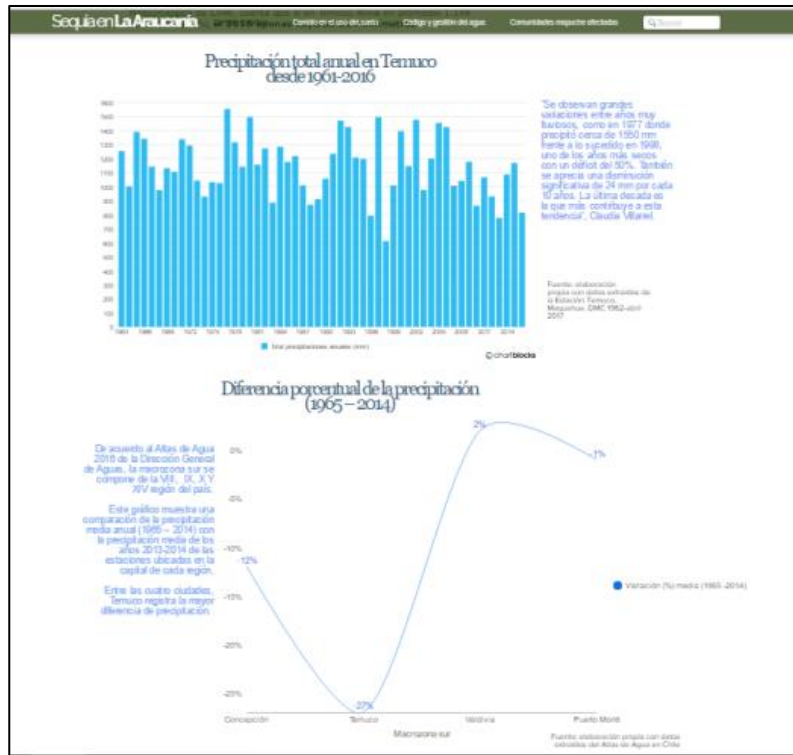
Sequía en La Araucanía   Cambio en el uso del suelo   Código y gestión del agua   Comunidades mapuche afectadas   Buscar

Precipitación total anual en Temuco desde 1961-2016

"Se observan grandes variaciones entre años muy lluviosos, como en 1977 donde precipitó cerca de 1550 mm frente a lo sucedido en 1998, uno de los años más secos con un déficit del 50%. También se aprecia una disminución significativa de 24 mm por cada 10 años. La última década es la que más contribuye a esta tendencia", Claudia Villarel

Fuente: elaboración propia con datos extraídos de la Estación Temuco, Maquehue. DMC 1962-abril 2017

Total precipitaciones anuales (mm)

©chartblocks

Diferencia porcentual de la precipitación (1965 – 2014)

De acuerdo al Atlas de Agua 2016 de la Dirección General de Aguas, la macrozona sur se compone de la VIII, IX, X Y XIV región del país.

Este gráfico muestra una comparación de la precipitación media anual (1965 – 2014) con la precipitación media de los años 2013-2014 de las estaciones ubicadas en la capital de cada región.

Entre las cuatro ciudades, Temuco registra la mayor diferencia de precipitación.

0%
-5%
-10%
-15%
-20%
-25%
-12%
-27%
2%
-1%

Variación (%) media (1965 -2014)

Concepción   Temuco   Valdivia   Puerto Montt
Macrozona sur

Fuente: elaboración propia con datos extraídos del Atlas de Agua en Chile